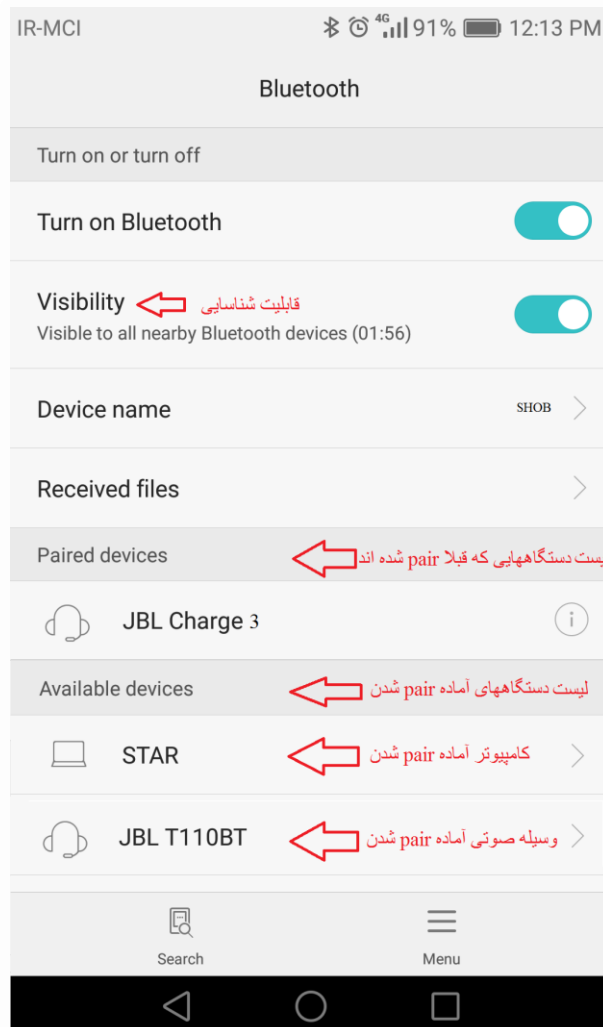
IR-MCI 4G 91% 12:13 PM

Bluetooth

Turn on or turn off

Turn on Bluetooth

Visibility قابلیت شناسایی
Visible to all nearby Bluetooth devices (01:56)

Device name SHOB

Received files

Paired devices لیست دستگاههایی که قبلا pair شده اند

JBL Charge 3

Available devices لیست دستگاههای آماده pair شدن

STAR کامپیوتر آماده pair شدن

JBL T110BT وسیله صوتی آماده pair شدن

Search

Menu